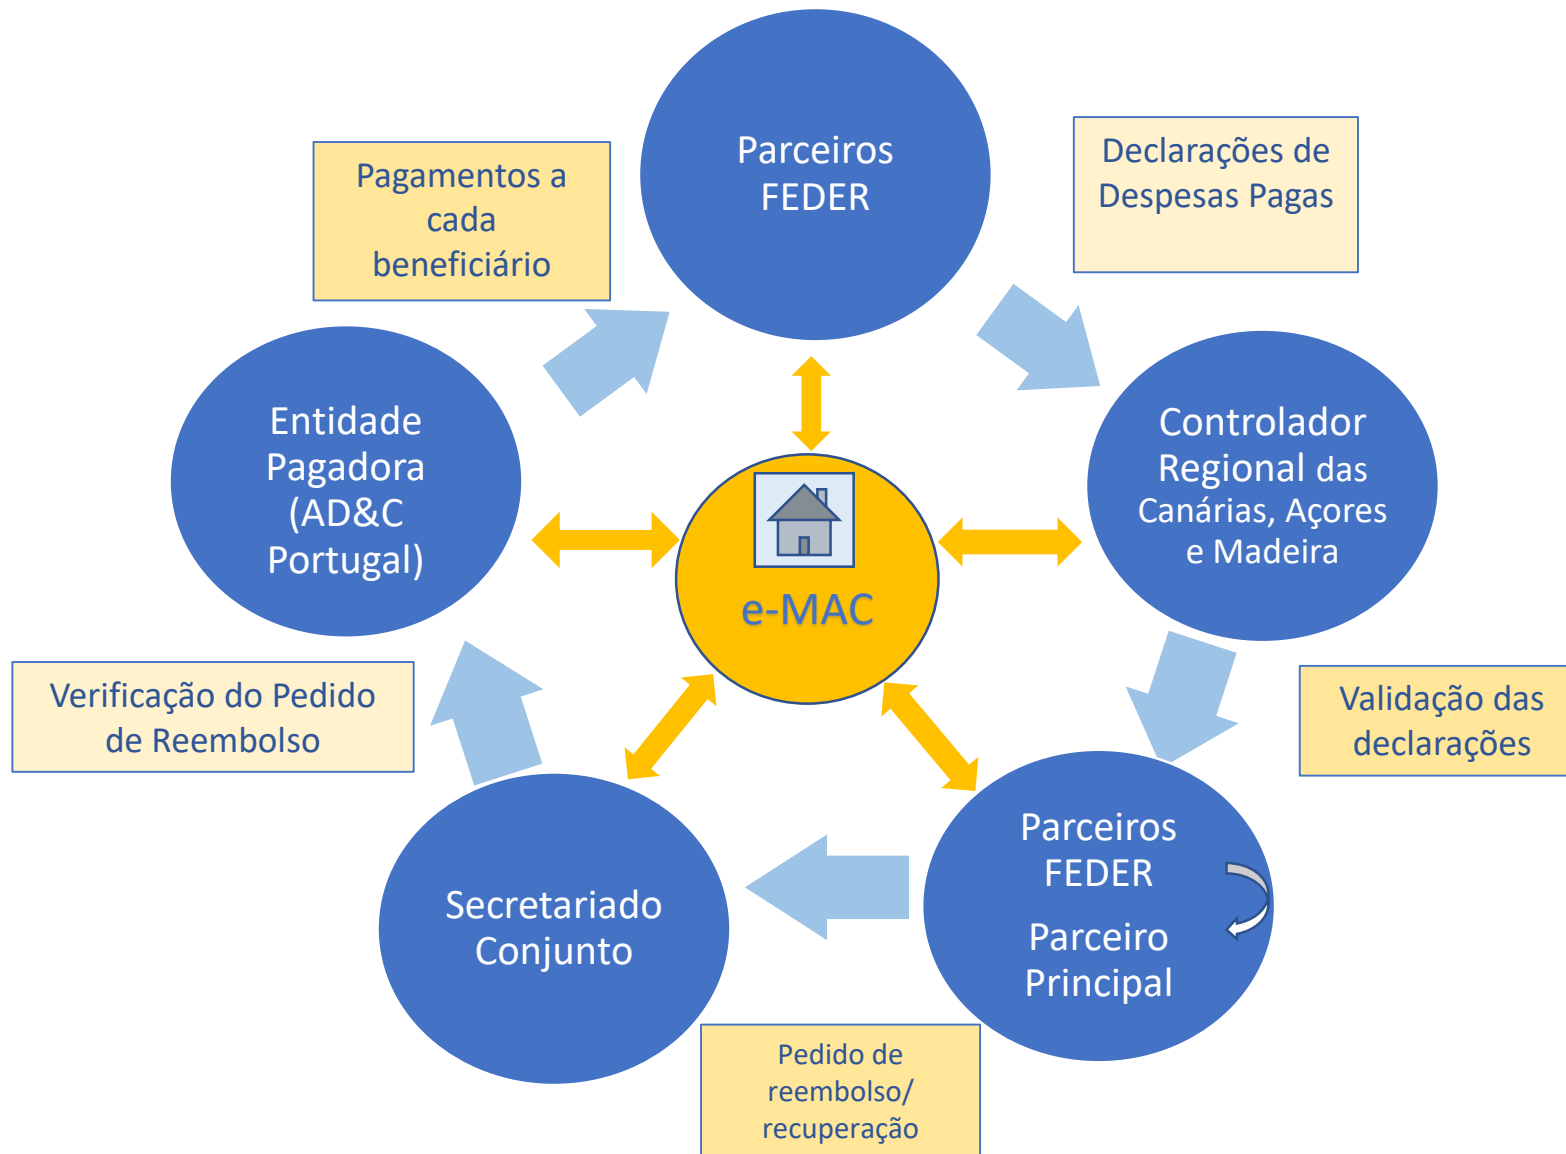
Parceiros FEDER

Declarações de Despesas Pagas

Pagamentos a cada beneficiário

Entidade Pagadora (AD&C Portugal)

e-MAC

Controlador Regional das Canárias, Açores e Madeira

Validação das declarações

Parceiros FEDER

Parceiro Principal

Verificação do Pedido de Reembolso

Secretariado Conjunto

Pedido de reembolso/ recuperação